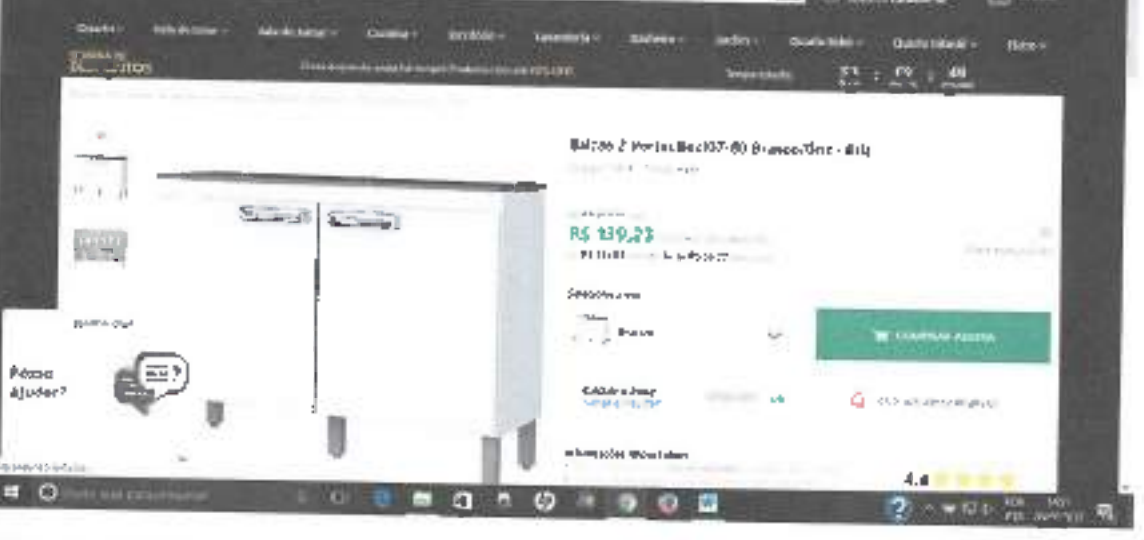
Quarto Sala de Estar Sala de Jantar Cozinha Escritório Lavanderia Banheiro Jardim Quarto bebê Quarto Infantil Outros

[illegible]

Balcão 2 Portas Bc107-80 Branco/Onix - Itatiaia

R$ 239,23

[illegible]

Posso ajudar?

COMPRAR AGORA

4.8